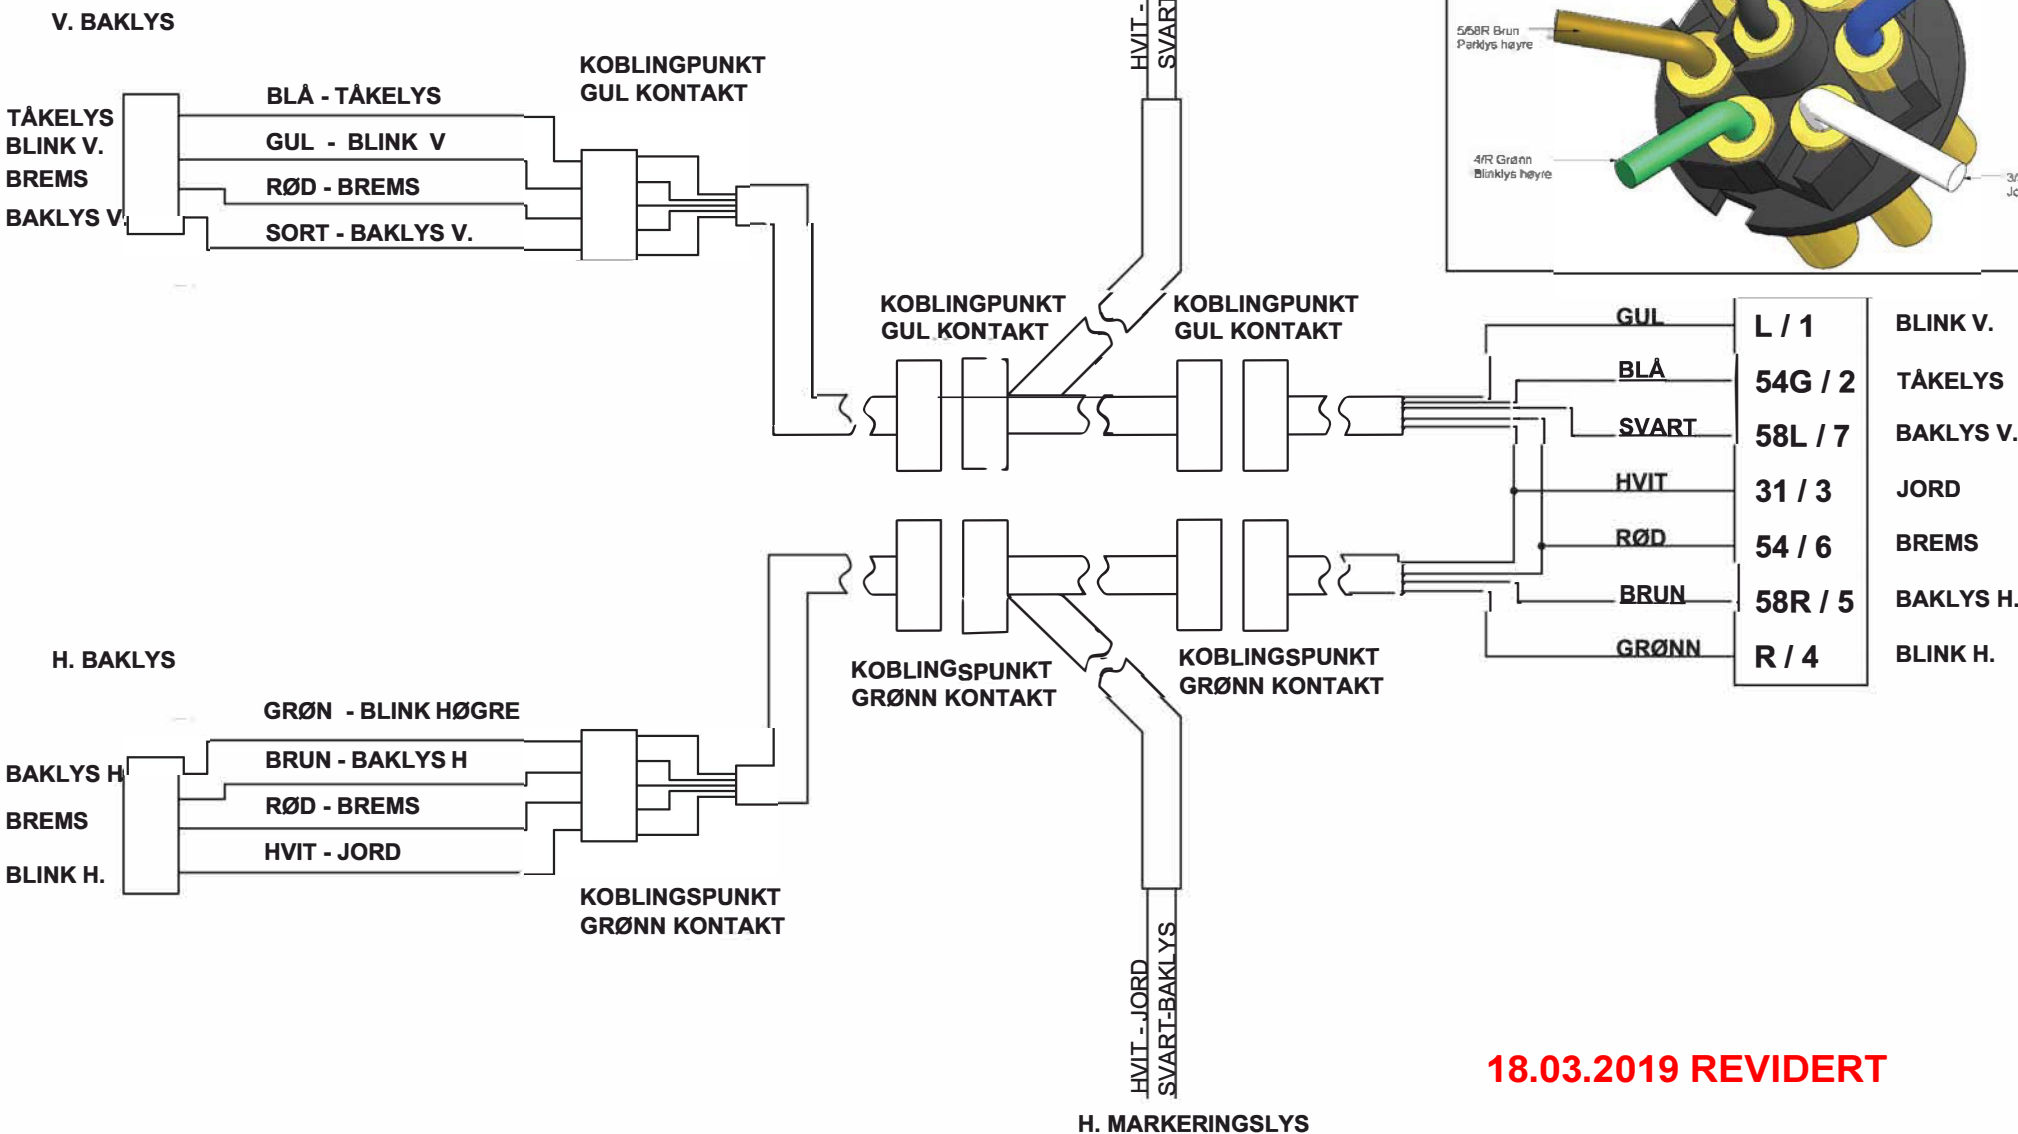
V. BAKLYS

TÅKELYS
BLINK V.
BREMS
BAKLYS V.

BLÅ - TÅKELYS
GUL - BLINK V
RØD - BREMS
SORT - BAKLYS V.

KOBLINGPUNKT
GUL KONTAKT

HVIT -
SVART

5/58R Brun
Parklys høyre

4/R Grønn
Blinklys høyre

3/
Jo

KOBLINGPUNKT
GUL KONTAKT

KOBLINGPUNKT
GUL KONTAKT

| | | |
|---|---|---|
| GUL | L / 1 | BLINK V. |
| BLÅ | 54G / 2 | TÅKELYS |
| SVART | 58L / 7 | BAKLYS V. |
| HVIT | 31 / 3 | JORD |
| RØD | 54 / 6 | BREMS |
| BRUN | 58R / 5 | BAKLYS H. |
| GRØNN | R / 4 | BLINK H. |

KOBLINGSPUNKT
GRØNN KONTAKT

KOBLINGSPUNKT
GRØNN KONTAKT

H. BAKLYS

GRØN - BLINK HØGRE
BRUN - BAKLYS H
RØD - BREMS
HVIT - JORD

BAKLYS H
BREMS
BLINK H.

KOBLINGSPUNKT
GRØNN KONTAKT

HVIT - JORD
SVART-BAKLYS

18.03.2019 REVIDERT

H. MARKERINGSLYS